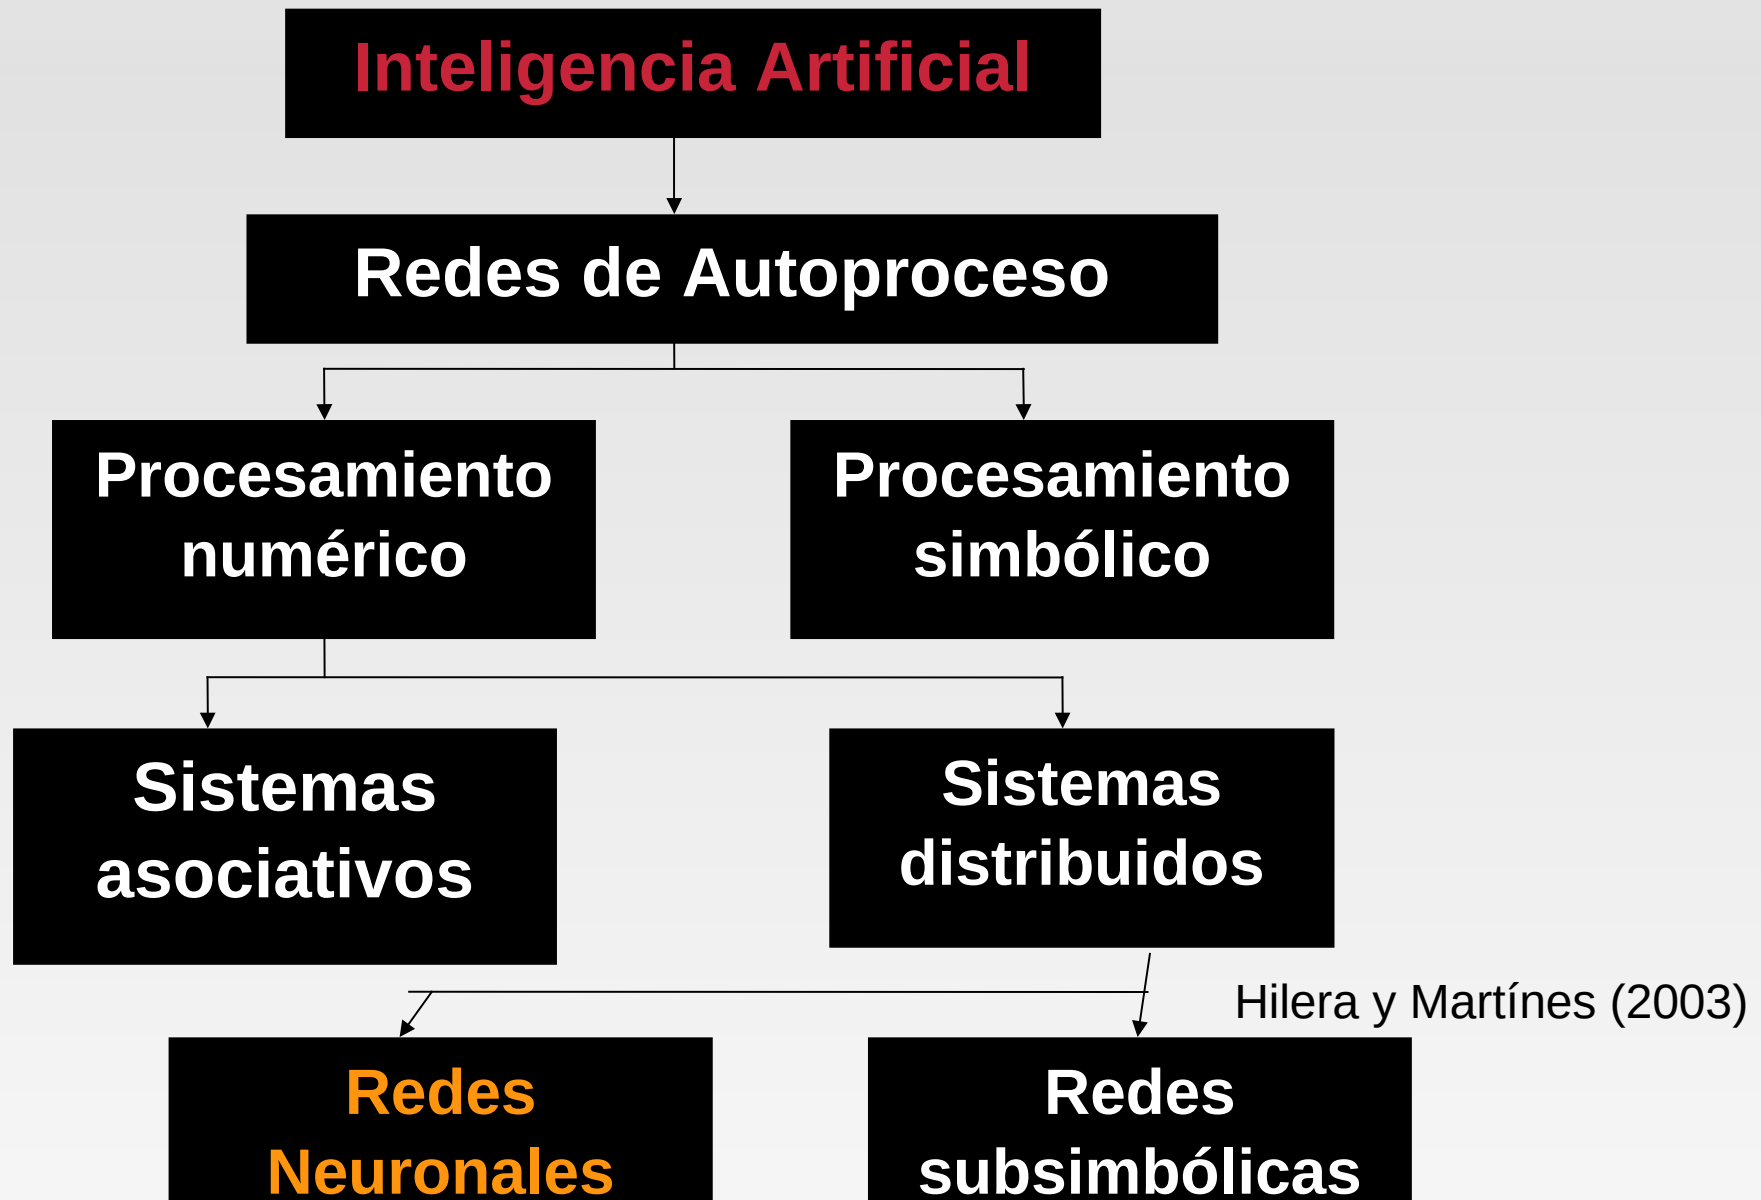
Inteligencia Artificial

Redes de Autoproceso

Procesamiento numérico

Procesamiento simbólico

Sistemas asociativos

Sistemas distribuidos

Hilera y Martínes (2003)

Redes Neuronales

Redes subsimbólicas